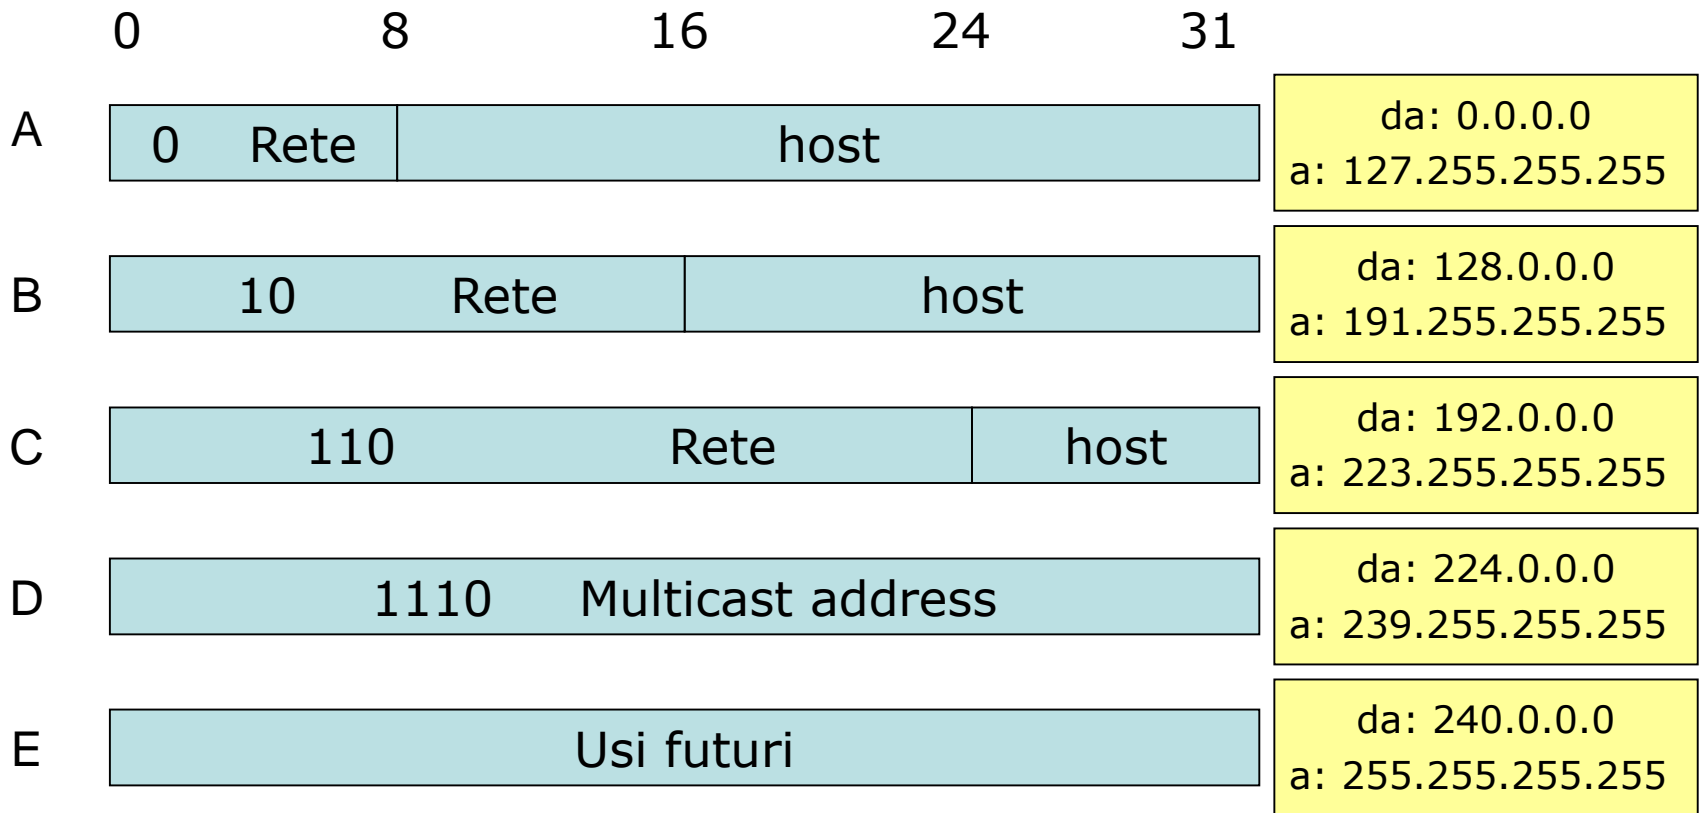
0 8 16 24 31

A 0 Rete host
da: 0.0.0.0
a: 127.255.255.255

B 10 Rete host
da: 128.0.0.0
a: 191.255.255.255

C 110 Rete host
da: 192.0.0.0
a: 223.255.255.255

D 1110 Multicast address
da: 224.0.0.0
a: 239.255.255.255

E Usi futuri
da: 240.0.0.0
a: 255.255.255.255